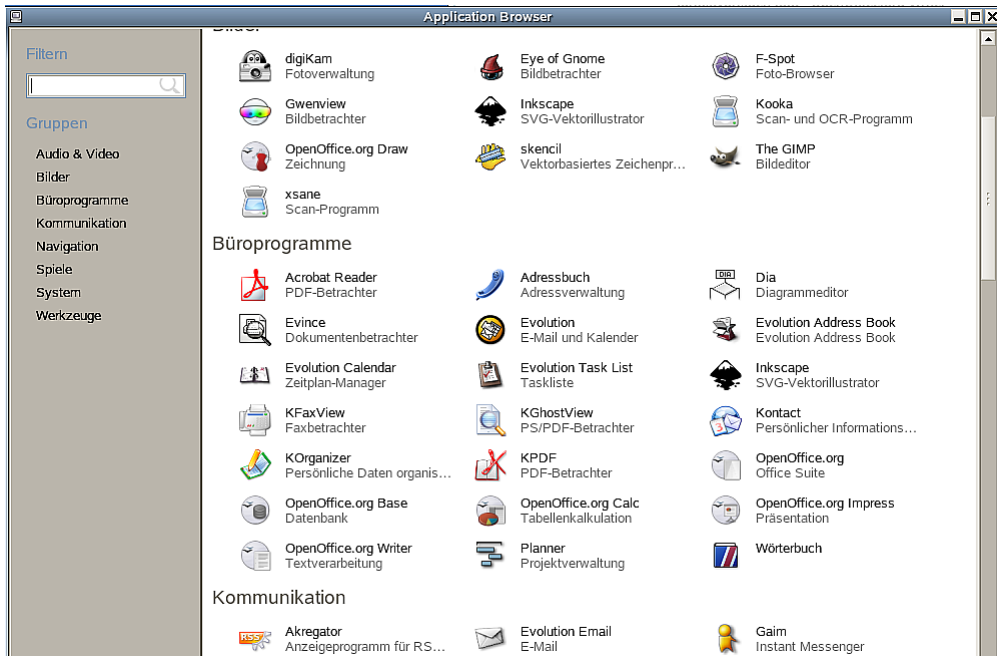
Application Browser

Filtern

Gruppen

Audio & Video
Bilder
Büroprogramme
Kommunikation
Navigation
Spiele
System
Werkzeuge

Bilder

digiKam
Fotoverwaltung

Eye of Gnome
Bildbetrachter

F-Spot
Foto-Browser

Gwenview
Bildbetrachter

Inkscape
SVG-Vektorillustrator

Kooka
Scan- und OCR-Programm

OpenOffice.org Draw
Zeichnung

skencil
Vektorbasiertes Zeichenpr...

The GIMP
Bildeditor

xsane
Scan-Programm

Büroprogramme

Acrobat Reader
PDF-Betrachter

Adressbuch
Adressverwaltung

Dia
Diagrammeditor

Evince
Dokumentenbetrachter

Evolution
E-Mail und Kalender

Evolution Address Book
Evolution Address Book

Evolution Calendar
Zeitplan-Manager

Evolution Task List
Taskliste

Inkscape
SVG-Vektorillustrator

KFaxView
Faxbetrachter

KGhostView
PS/PDF-Betrachter

Kontact
Persönlicher Informations...

KOrganizer
Persönliche Daten organis...

KPDF
PDF-Betrachter

OpenOffice.org
Office Suite

OpenOffice.org Base
Datenbank

OpenOffice.org Calc
Tabellenkalkulation

OpenOffice.org Impress
Präsentation

OpenOffice.org Writer
Textverarbeitung

Planner
Projektverwaltung

Wörterbuch

Kommunikation

Akregator
Anzeigeprogramm für RS...

Evolution Email
E-Mail

Gaim
Instant Messenger